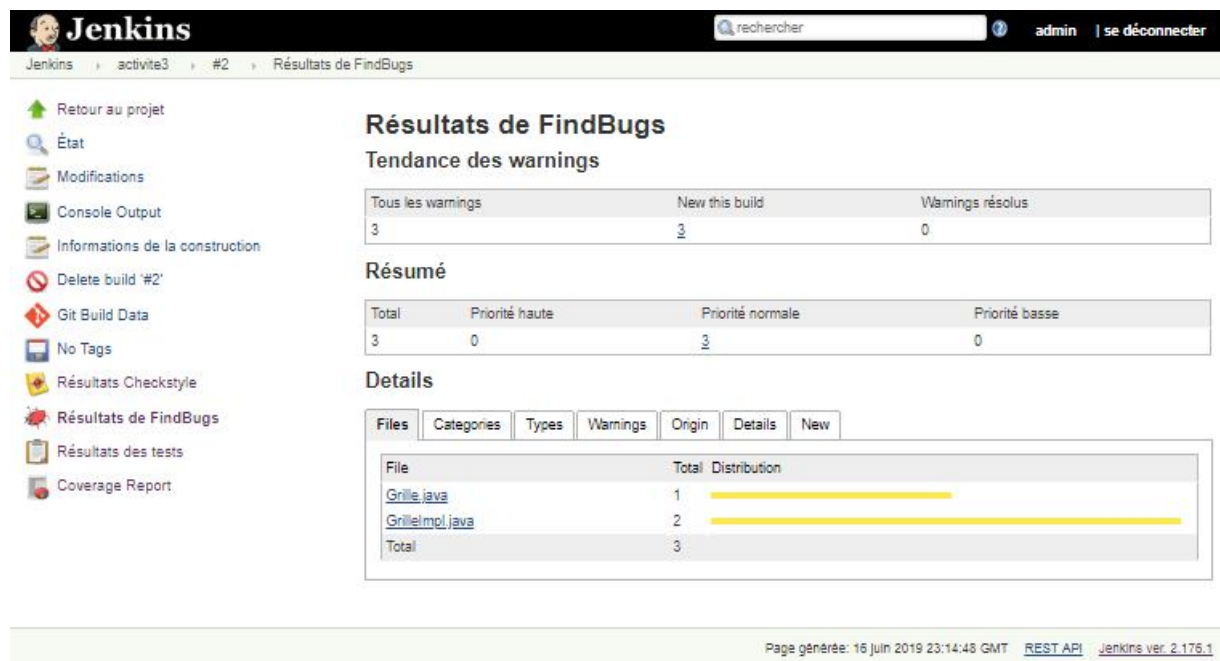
Jenkins
rechercher
admin | se déconnecter

Jenkins › activite3 › #2 › Résultats de FindBugs

Retour au projet
État
Modifications
Console Output
Informations de la construction
Delete build '#2'
Git Build Data
No Tags
Résultats Checkstyle
Résultats de FindBugs
Résultats des tests
Coverage Report

Résultats de FindBugs

Tendance des warnings

| Tous les warnings | New this build | Warnings résolus |
|---|---|---|
| 3 | 3 | 0 |

Résumé

| Total | Priorité haute | Priorité normale | Priorité basse |
|---|---|---|---|
| 3 | 0 | 3 | 0 |

Details

Files | Categories | Types | Warnings | Origin | Details | New

| File | Total | Distribution |
|---|---|---|
| Grille.java | 1 | |
| GrilleImpl.java | 2 | |
| Total | 3 | |

Page générée: 16 juin 2019 23:14:48 GMT REST API Jenkins ver. 2.176.1